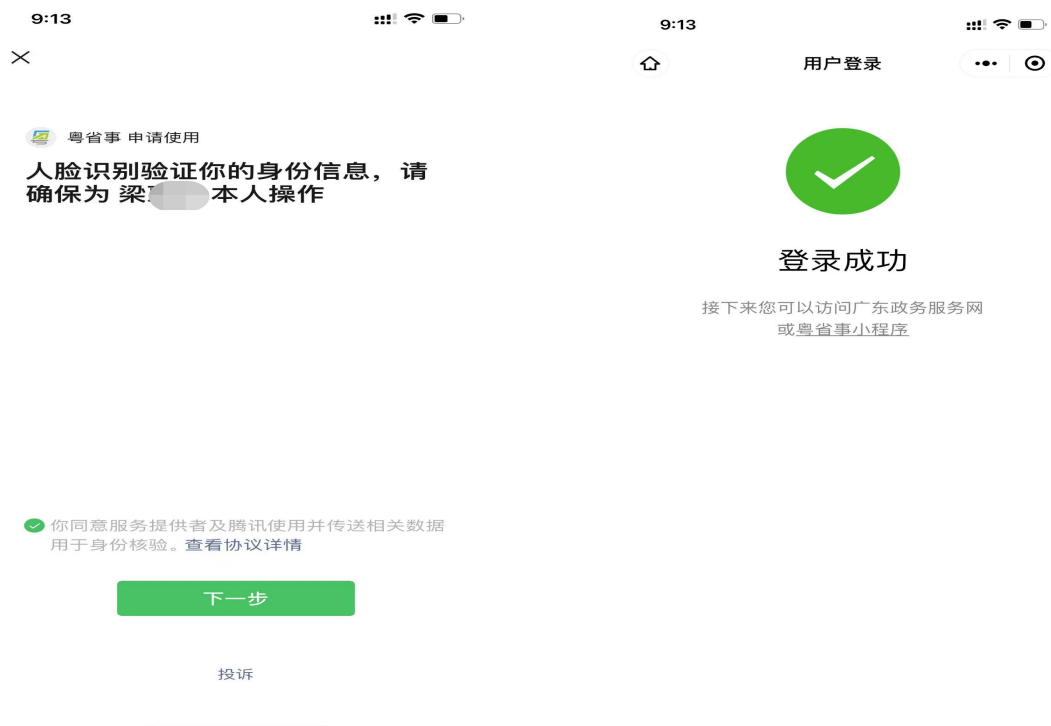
9:13

×

粤省事 申请使用

人脸识别验证你的身份信息，请确保为 梁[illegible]本人操作

你同意服务提供者及腾讯使用并传送相关数据用于身份核验。查看协议详情

下一步

投诉

9:13

用户登录

登录成功

接下来您可以访问广东政务服务网或粤省事小程序